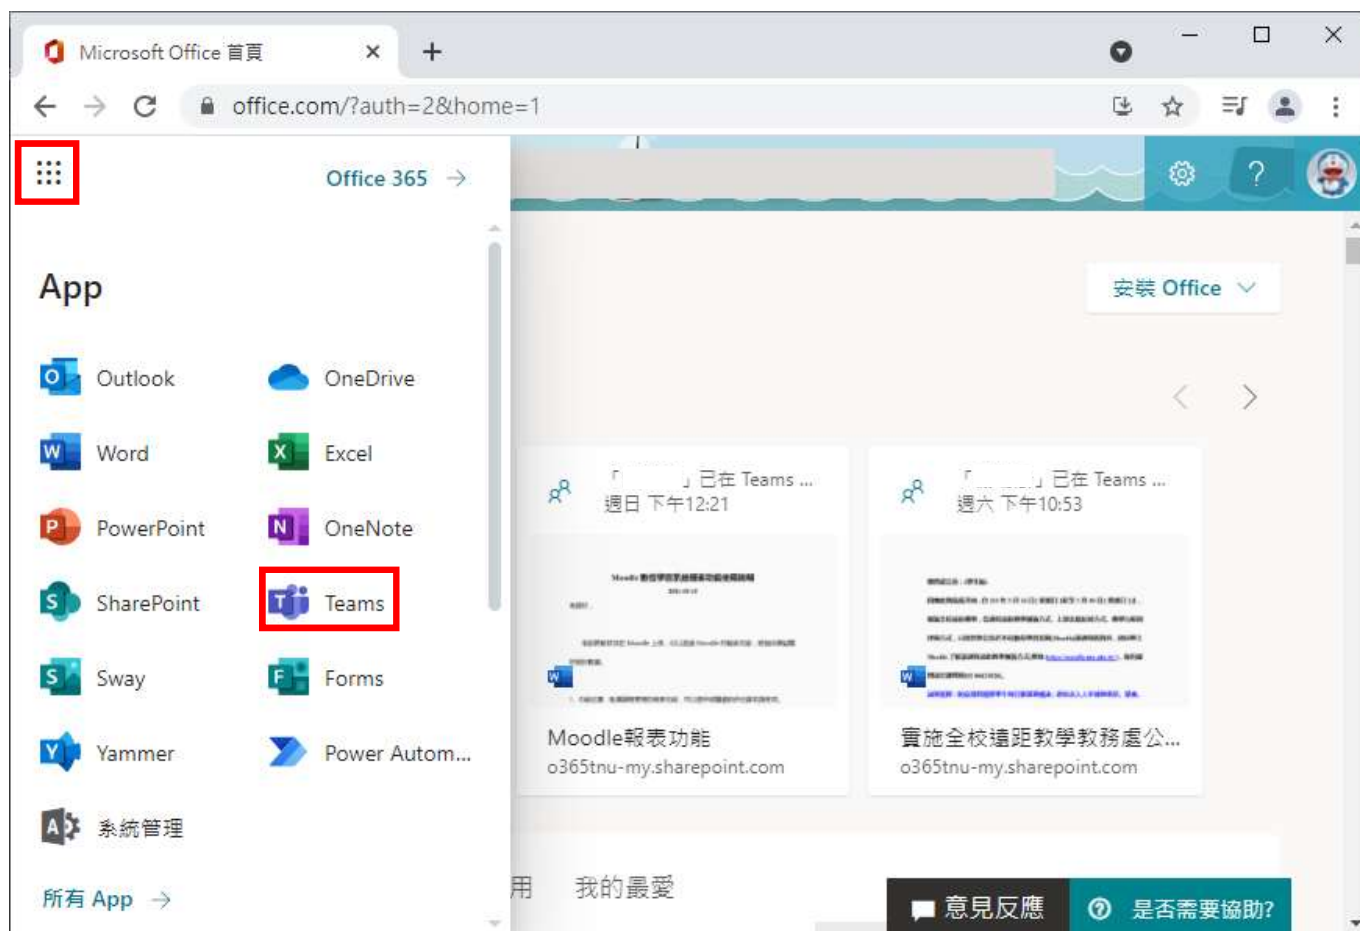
Microsoft Office 首頁 ×
+
office.com/?auth=2&home=1

Office 365 →

App

Outlook
OneDrive
Word
Excel
PowerPoint
OneNote
SharePoint
Teams
Sway
Forms
Yammer
Power Autom...
系統管理

所有 App →

?

安裝 Office

「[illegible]」已在 Teams ...
週日 下午12:21

「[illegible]」已在 Teams ...
週六 下午10:53

Moodle報表功能
o365tnu-my.sharepoint.com

實施全校遠距教學教務處公...
o365tnu-my.sharepoint.com

用 我的最愛

意見反應
是否需要協助?